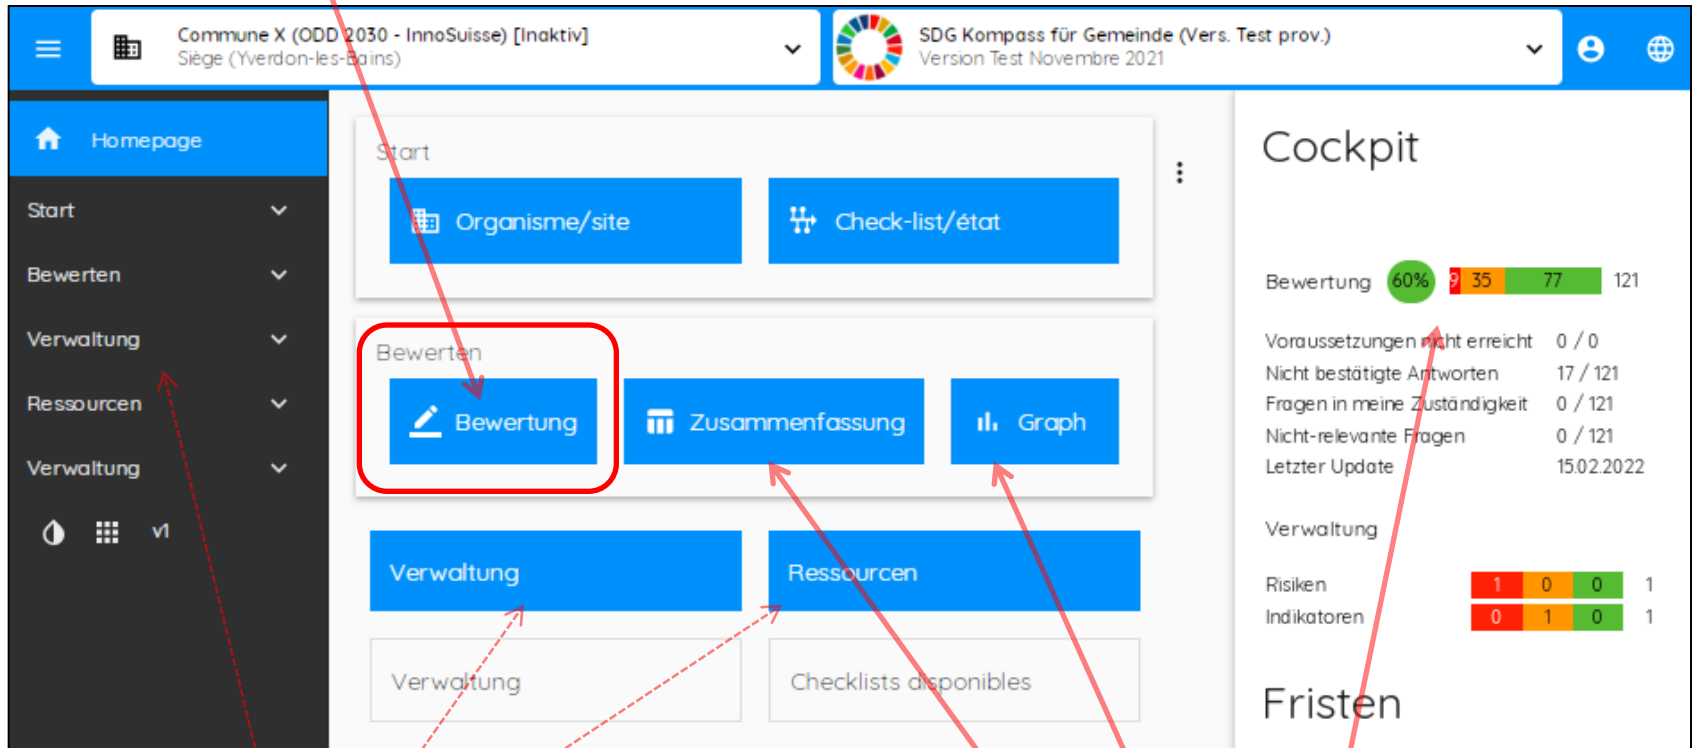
Commune X (ODD 2030 - InnoSuisse) [Inaktiv]
Siège (Yverdon-les-Bains)

SDG Kompass für Gemeinde (Vers. Test prov.)
Version Test Novembre 2021

Homepage
Start
Bewerten
Verwaltung
Ressourcen
Verwaltung
v1

Start
Organisme/site
Check-list/état

Bewerten
Bewertung
Zusammenfassung
Graph

Verwaltung
Ressourcen

Verwaltung
Checklists disponibles

Cockpit

Bewertung 60% 9 35 77 121

| | |
|---|---|
| Voraussetzungen nicht erreicht | 0 / 0 |
| Nicht bestätigte Antworten | 17 / 121 |
| Fragen in meine Zuständigkeit | 0 / 121 |
| Nicht-relevante Fragen | 0 / 121 |
| Letzter Update | 15.02.2022 |

Verwaltung

| | | | | |
|---|---|---|---|---|
| Risiken | 1 | 0 | 0 | 1 |
| Indikatoren | 0 | 1 | 0 | 1 |

Fristen